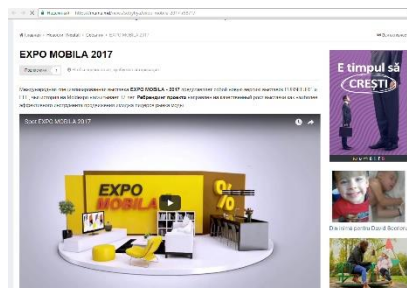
Не защищено | http://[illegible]

Главная > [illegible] > EXPO MOBILA 2017

EXPO MOBILA 2017

Поделиться

Международная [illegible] выставка EXPO MOBILA - 2017 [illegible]

Spot EXPO MOBILA 2017

EXPO MOBILA

%

E timpul să CREȘTI

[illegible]

Din inimă pentru David Bostan